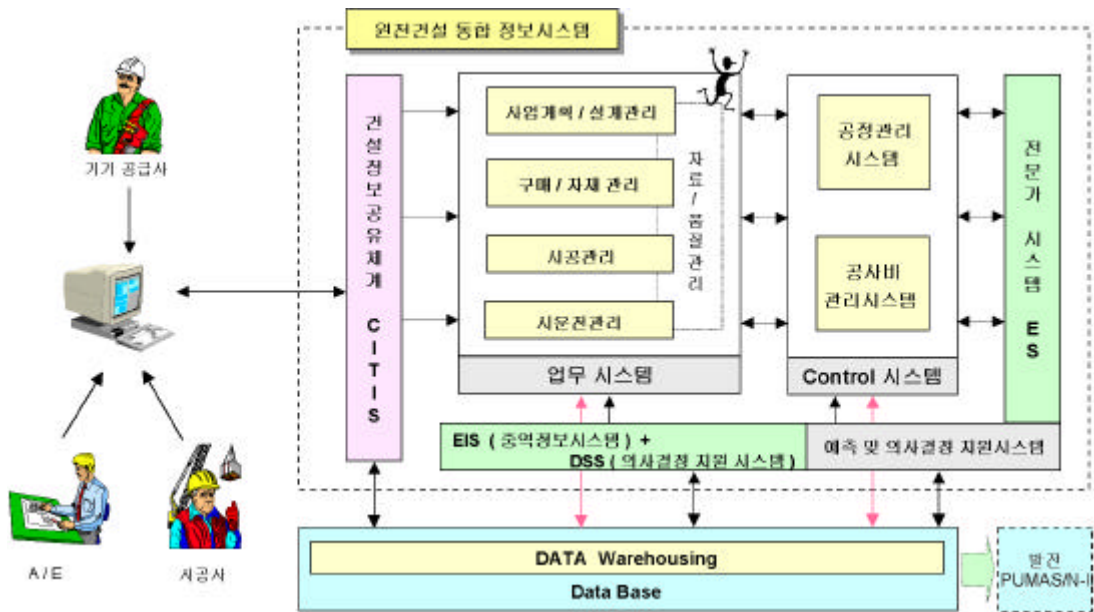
원전건설 통합 정보시스템

기기 공급사

A / E

시공사

건설정보공유체계

CITIS

사업계획 / 설계관리

구매 / 자재 관리

시공관리

시운전관리

자료 / 품질관리

업무 시스템

공정관리 시스템

공사비 관리시스템

Control 시스템

전문가 시스템

ES

EIS ( 중역정보시스템 ) +

DSS ( 의사결정 지원 시스템 )

예측 및 의사결정 지원시스템

DATA Warehousing

Data Base

발전 PUMAS/N-I